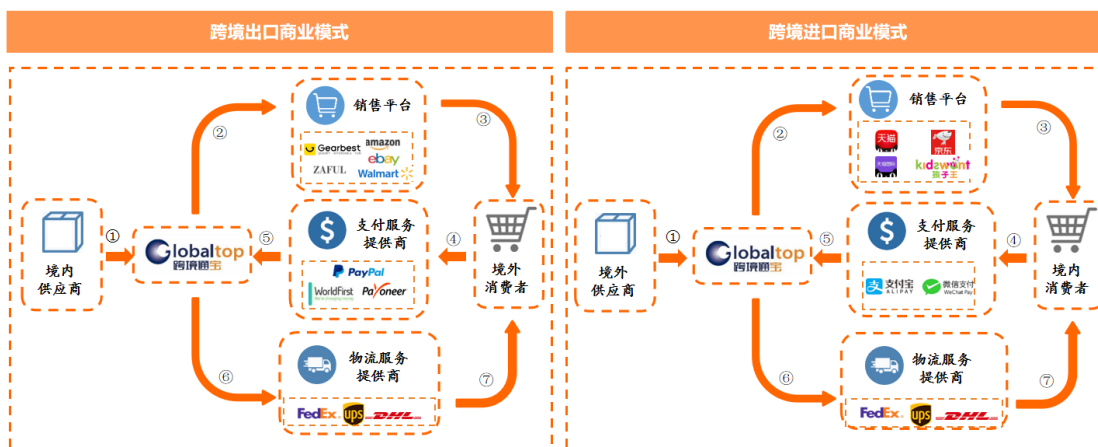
跨境出口商业模式

销售平台

Gearbest amazon ZAFUL ebay Walmart

②

③

①

境内供应商

Globaltop 跨境通宝

⑤

支付服务提供商

④

境外消费者

PayPal WorldFirst Payoneer

⑥

物流服务提供商

⑦

FedEx UPS DHL

跨境进口商业模式

销售平台

天猫 京东 kidswant 孩子王

②

③

①

境外供应商

Globaltop 跨境通宝

⑤

支付服务提供商

④

境内消费者

支付宝 ALIPAY 微信支付 WeChat Pay

⑥

物流服务提供商

⑦

FedEx UPS DHL